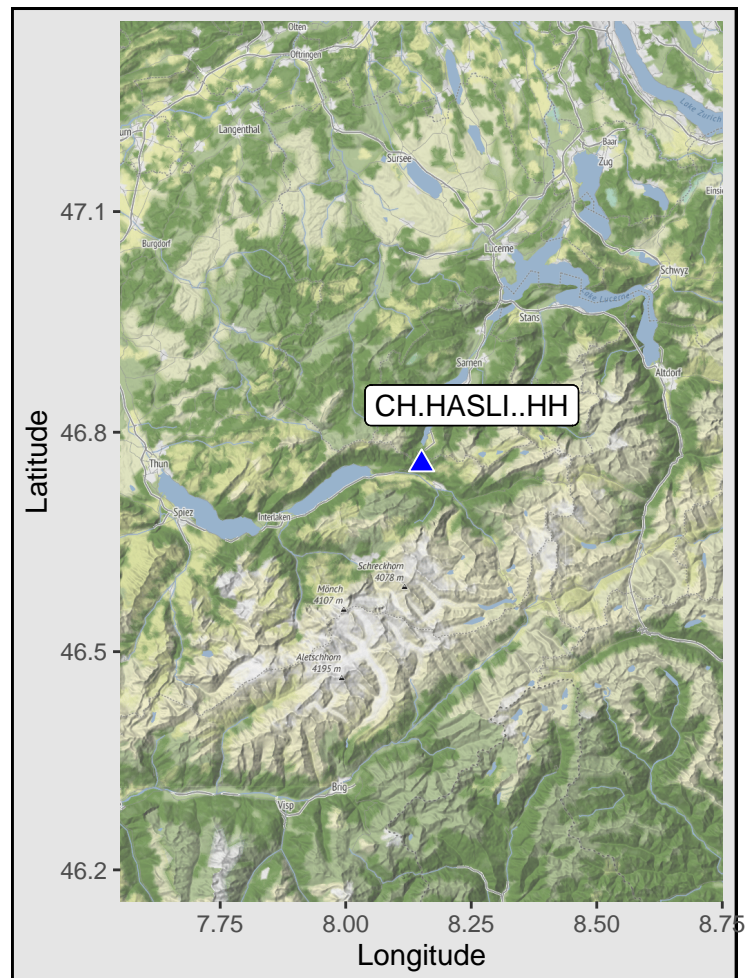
Olten
Oftringen
Langenthal
Sursee
Baar
Zug
Lake Zurich
Einsie
Burgdorf
Lucerne
Schwyz
Lake Lucerne
Stans
Sarnen
Altdorf
CH.HASLI..HH
Thun
Spiez
Interlaken
Schreckhorn
4078 m
Mönch
4107 m
Aletschhorn
4195 m
Brig
Visp

47.1
46.8
46.5
46.2
Latitude

7.75
8.00
8.25
8.50
8.75
Longitude